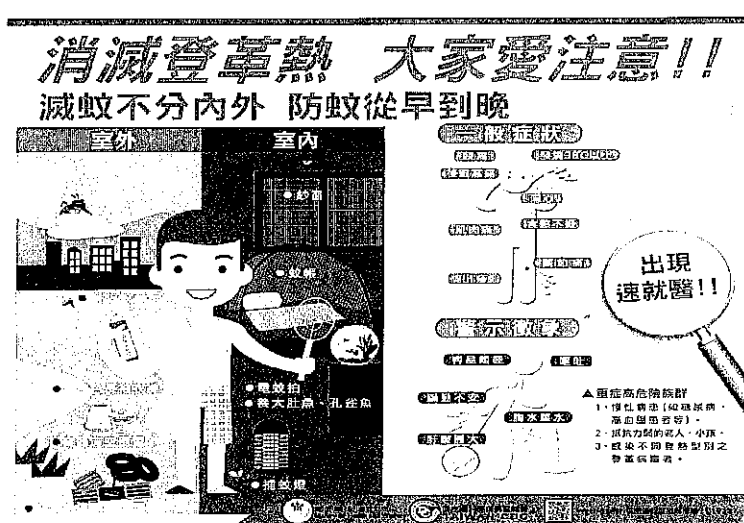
消滅登革熱 大家要注意!!

滅蚊不分內外 防蚊從早到晚

室外

室內

紗窗

蚊帳

電蚊拍

養大肚魚、孔雀魚

捕蚊燈

一般症狀

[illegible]

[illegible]

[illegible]

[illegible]

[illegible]

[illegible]

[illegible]

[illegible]

出現
速就醫!!

警示徵象

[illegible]

嘔吐

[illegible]

腹水 積水

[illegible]

▲重症高危險族群
1. 慢性病患(如糖尿病、高血壓患者等)。
2. 抵抗力弱的老人、小孩。
3. 感染不同血清型別之登革病毒者。

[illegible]